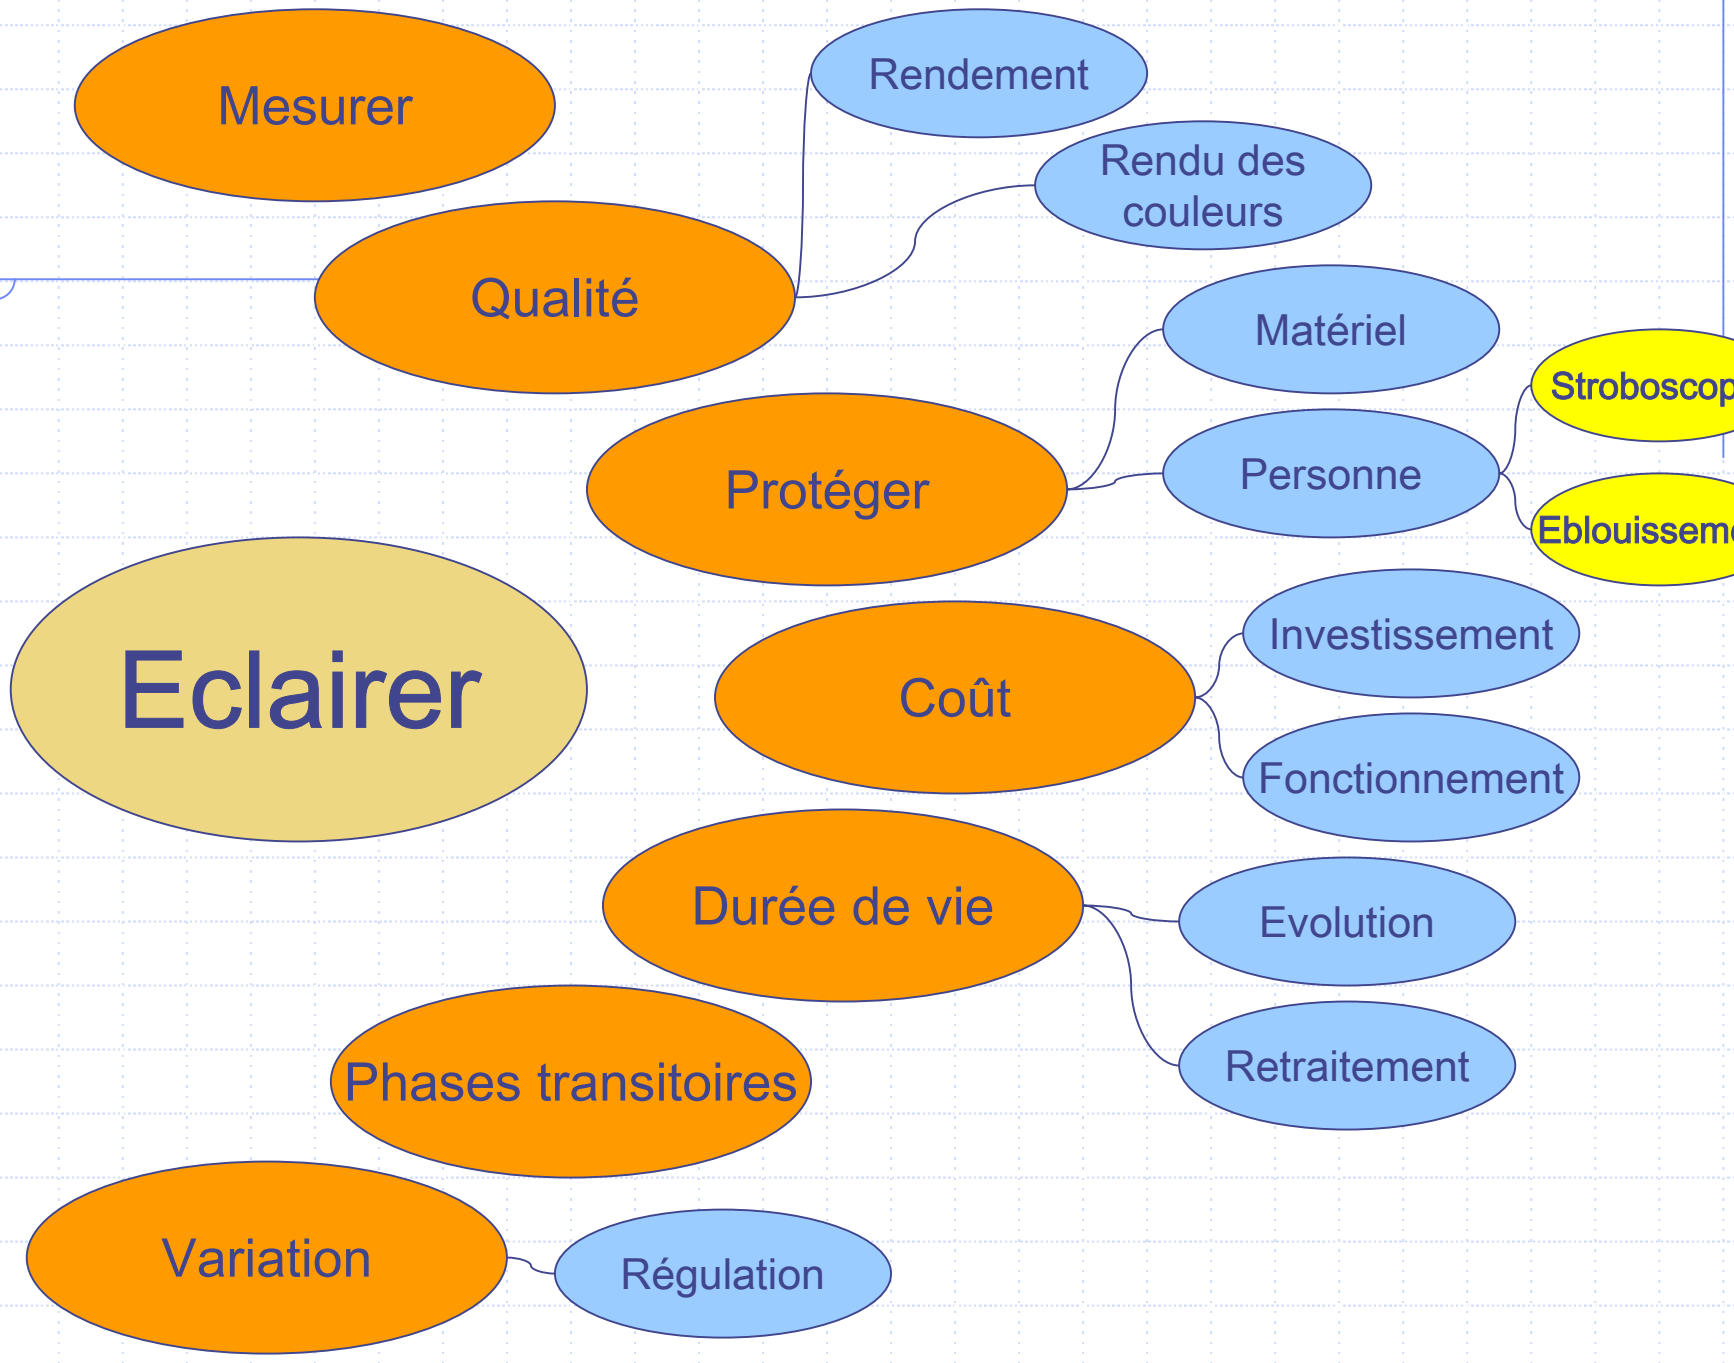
Mesurer

Qualité

Rendement

Rendu des couleurs

Protéger

Matériel

Personne

Stroboscop

Eblouisseme

Eclairer

Coût

Investissement

Fonctionnement

Durée de vie

Evolution

Retraitement

Phases transitoires

Variation

Régulation